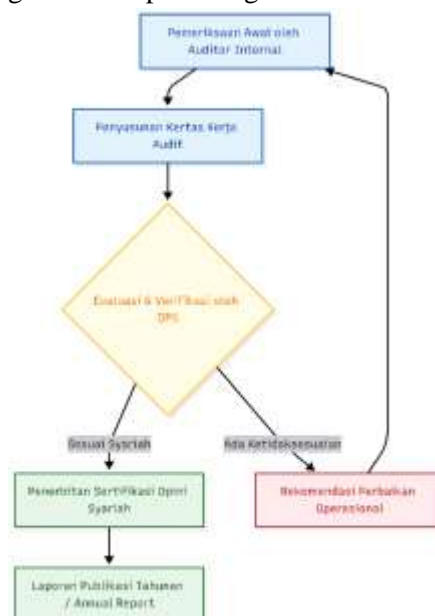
Pemeriksaan Awal oleh Auditor Internal

Penyusunan Kertas Kerja Audit

Evaluasi & Verifikasi oleh DPS

Sesuai Syariah

Ada Ketidaksesuaian

Penerbitan Sertifikasi Opini Syariah

Rekomendasi Perbaikan Operasional

Laporan Publikasi Tahunan / Annual Report